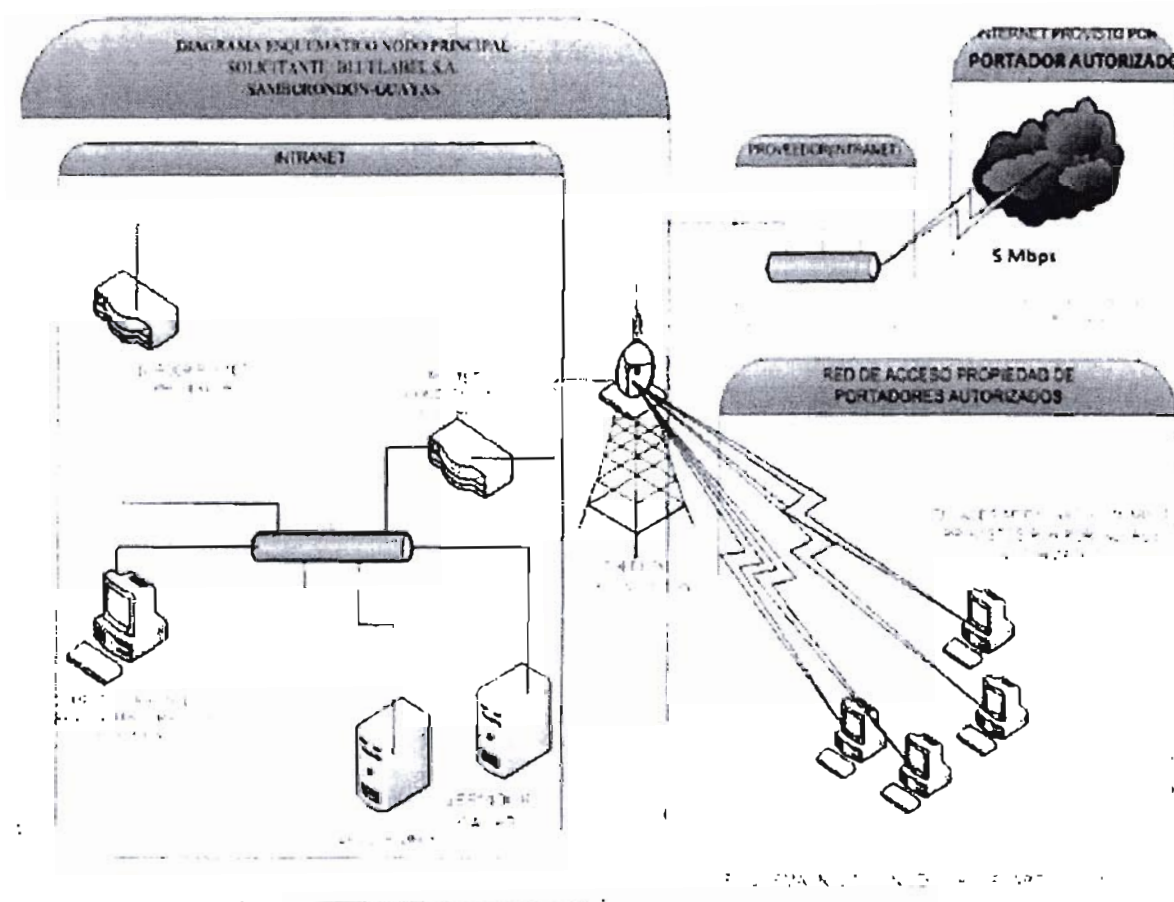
DIAGRAMA ESQUEMATICO NODO PRINCIPAL
SOLICITANTE BLUELABEL S.A.
SAMBORONDON-GUAYAS

INTERNET PROVISTO POR
PORTADOR AUTORIZADO

INTRANET

PROVEEDOR INTRANET

5 Mbps

RED DE ACCESO PROPIEDAD DE
PORTADORES AUTORIZADOS

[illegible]

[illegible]

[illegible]

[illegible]

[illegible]

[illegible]

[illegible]

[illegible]